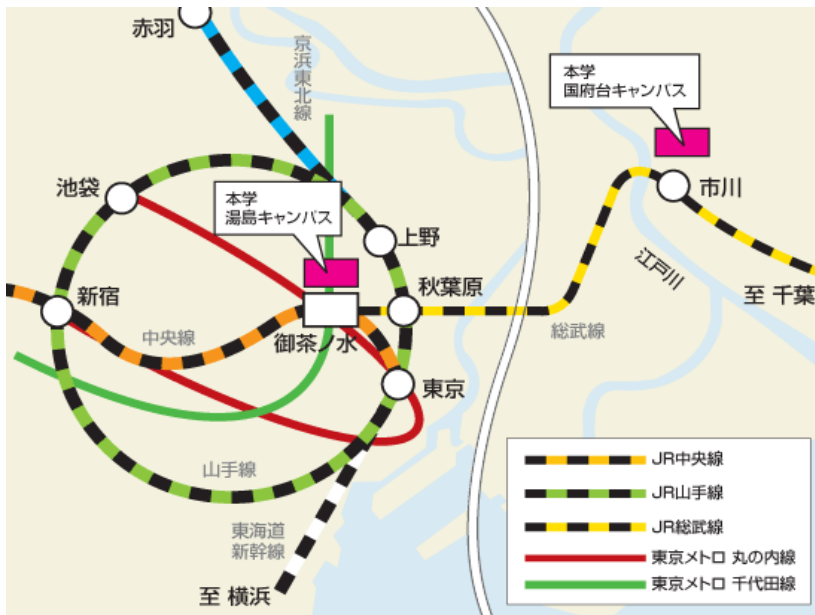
赤羽

京浜東北線

本学
国府台キャンパス

市川

池袋

本学
湯島キャンパス

上野

江戸川

新宿

秋葉原

至 千葉

中央線

御茶ノ水

総武線

東京

山手線

東海道
新幹線

至 横浜

JR中央線
JR山手線
JR総武線
東京メトロ 丸の内線
東京メトロ 千代田線